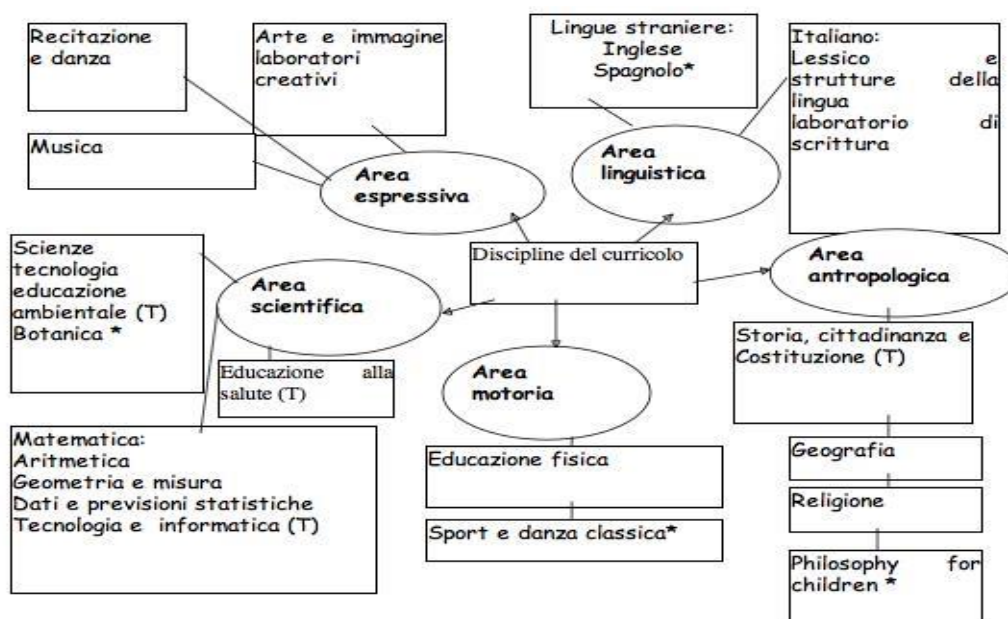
Recitazione e danza

Arte e immagine laboratori creativi

Lingue straniere:
Inglese
Spagnolo*

Italiano:
Lessico e strutture della lingua laboratorio di scrittura

Musica

Area espressiva

Area linguistica

Scienze tecnologia educazione ambientale (T) Botanica *

Discipline del curricolo

Area antropologica

Area scientifica

Storia, cittadinanza e Costituzione (T)

Educazione alla salute (T)

Area motoria

Matematica:
Aritmetica
Geometria e misura
Dati e previsioni statistiche
Tecnologia e informatica (T)

Educazione fisica

Geografia

Religione

Sport e danza classica*

Philosophy for children *